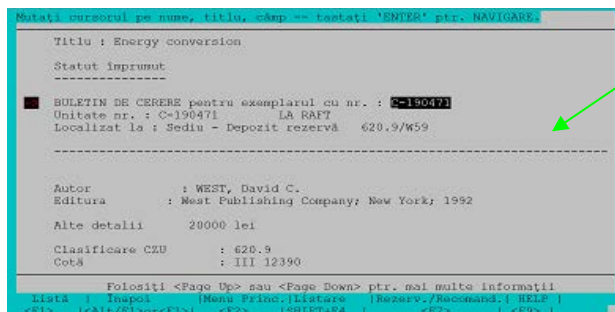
Mutați cursorul pe nume, titlu, câmp == tastați 'ENTER' ptr. NAVIGARE.

Titlu : Energy conversion

Statut împrumut
---------------

BULETIN DE CERERE pentru exemplarul cu nr. : C-190471
Unitate nr. : C-190471 LA RAFT
Localizat la : Sediu - Depozit rezervă 620.9/W59

----------------------------------------------------------------

Autor : WEST, David C.
Editura : West Publishing Company; New York; 1992

Alte detalii 20000 lei

Clasificare CZU : 620.9
Cotă : III 12390

Folosiți <Page Up> sau <Page Down> ptr. mai multe informații
Listă | Înapoi | Menu Princ.| Listare | Rezerv./Recomand.| HELP |
<F1> | <Alt/F1>or<F1> | <F2> | <SHIFT+F4 | <F7> | <F9> |